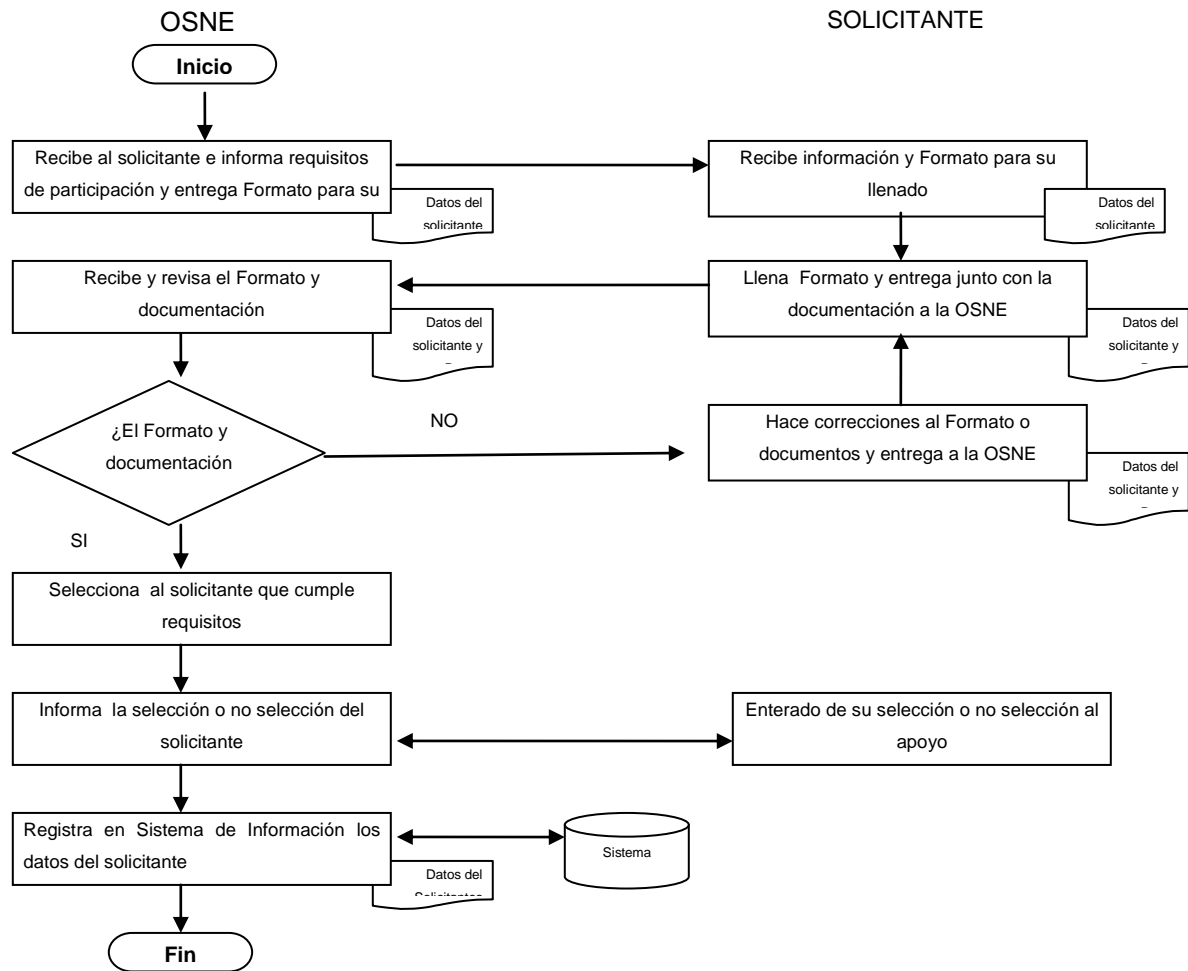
OSNE

SOLICITANTE

Inicio

Recibe al solicitante e informa requisitos de participación y entrega Formato para su

Datos del solicitante

Recibe información y Formato para su llenado

Datos del solicitante

Recibe y revisa el Formato y documentación

Datos del solicitante y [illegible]

Llena Formato y entrega junto con la documentación a la OSNE

Datos del solicitante y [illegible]

¿El Formato y documentación

NO

Hace correcciones al Formato o documentos y entrega a la OSNE

Datos del solicitante y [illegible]

SI

Selecciona al solicitante que cumple requisitos

Informa la selección o no selección del solicitante

Enterado de su selección o no selección al apoyo

Registra en Sistema de Información los datos del solicitante

Datos del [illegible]

Sistema

Fin